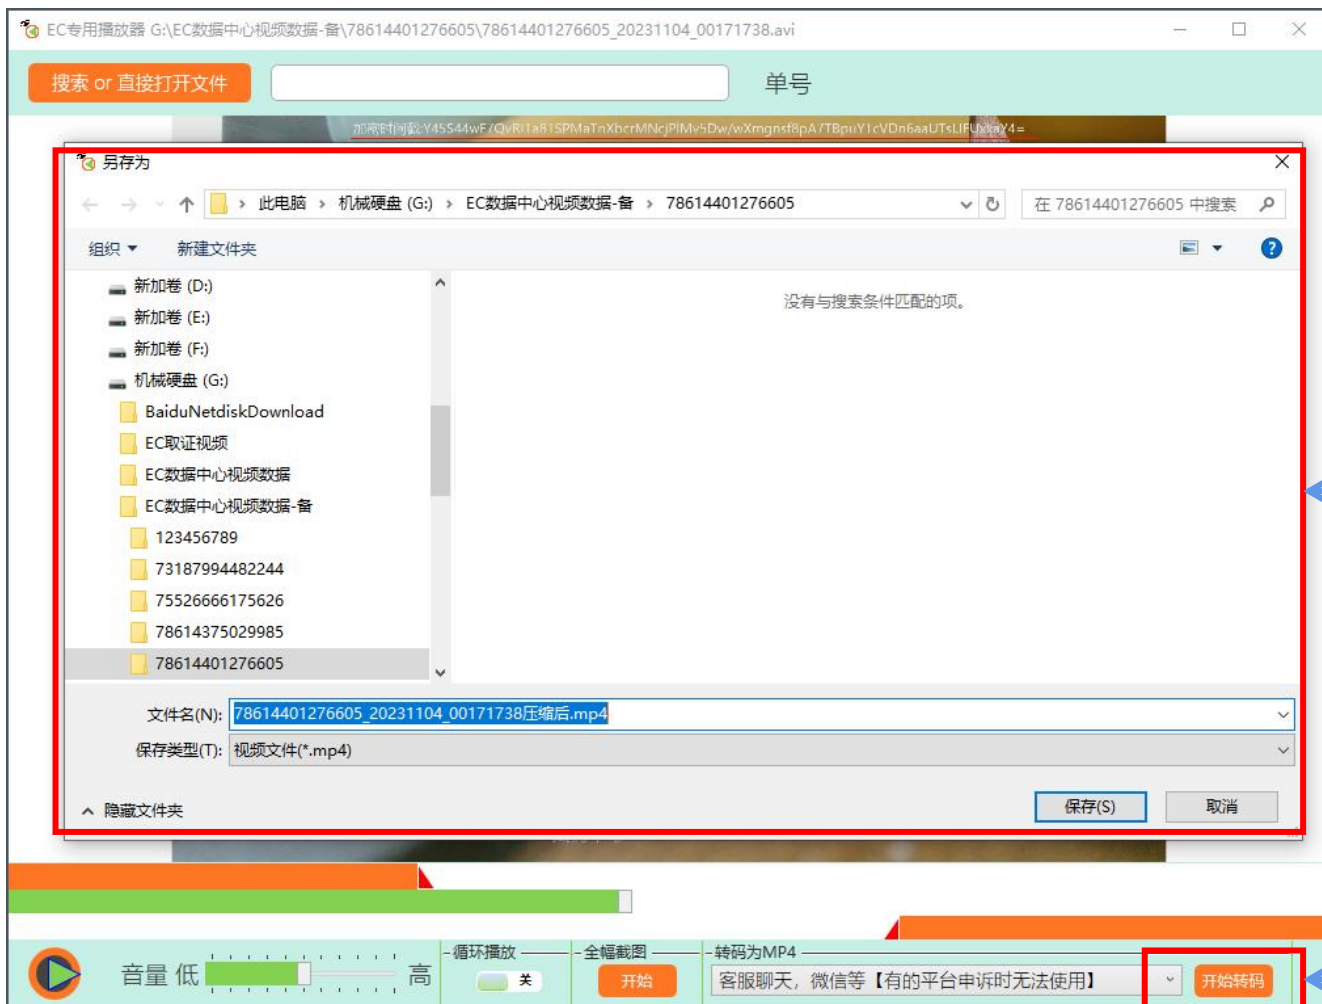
EC专用播放器 G:\EC数据中心视频数据-备\78614401276605\78614401276605_20231104_00171738.avi

搜索 or 直接打开文件

单号

加密时间戳:Y45544wF/QvRI1a81SPMaTnXbcrMNcjPlMv5Dw/wXmgnsf8pA/TBpuY1cVDn6aaUTsLIFUdaY4=

另存为

此电脑 › 机械硬盘 (G:) › EC数据中心视频数据-备 › 78614401276605

在 78614401276605 中搜索

组织 ▾ 新建文件夹

新加卷 (D:)
新加卷 (E:)
新加卷 (F:)
机械硬盘 (G:)
BaiduNetdiskDownload
EC取证视频
EC数据中心视频数据
EC数据中心视频数据-备
123456789
73187994482244
75526666175626
78614375029985
78614401276605

没有与搜索条件匹配的项。

文件名(N): 78614401276605_20231104_00171738压缩后.mp4
保存类型(T): 视频文件(*.mp4)

隐藏文件夹

保存(S) 取消

音量 低 高

循环播放 关

全幅截图 开始

转码为MP4 客服聊天，微信等【有的平台申诉时无法使用】

开始转码